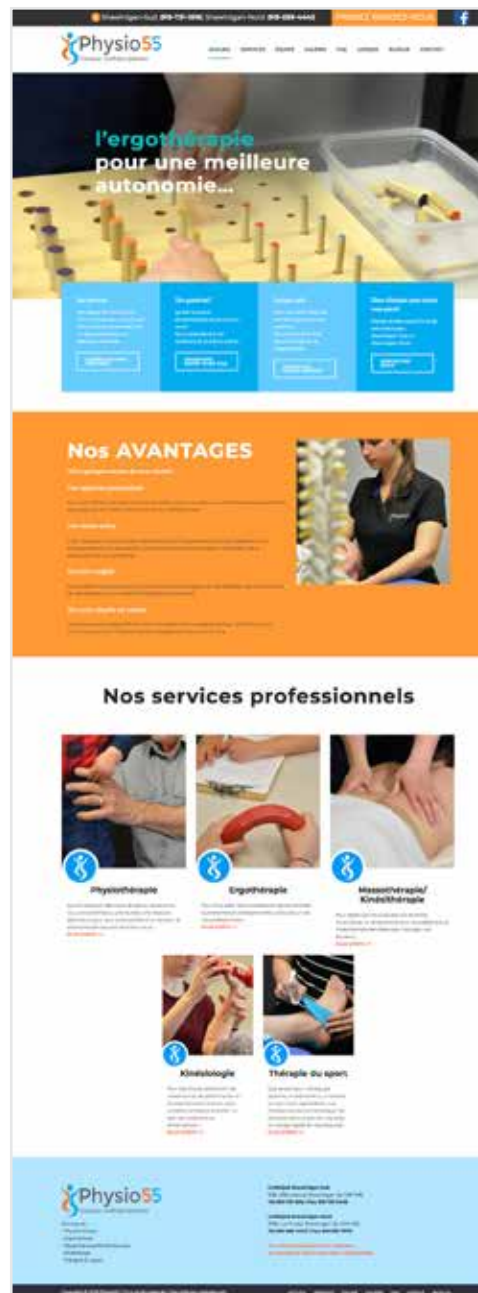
Shawinigan-Sud (819-731-1818) Shawinigan-Nord (819-539-4442) PRENEZ RENDEZ-VOUS

Physio55

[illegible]

l'ergothérapie pour une meilleure autonomie...

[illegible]

Nos AVANTAGES

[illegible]

Nos services professionnels

Physiothérapie

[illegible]

Ergothérapie

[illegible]

Massothérapie/ Kinésithérapie

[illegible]

Kinésiologie

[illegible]

Thérapie du sport

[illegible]

Physio55

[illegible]